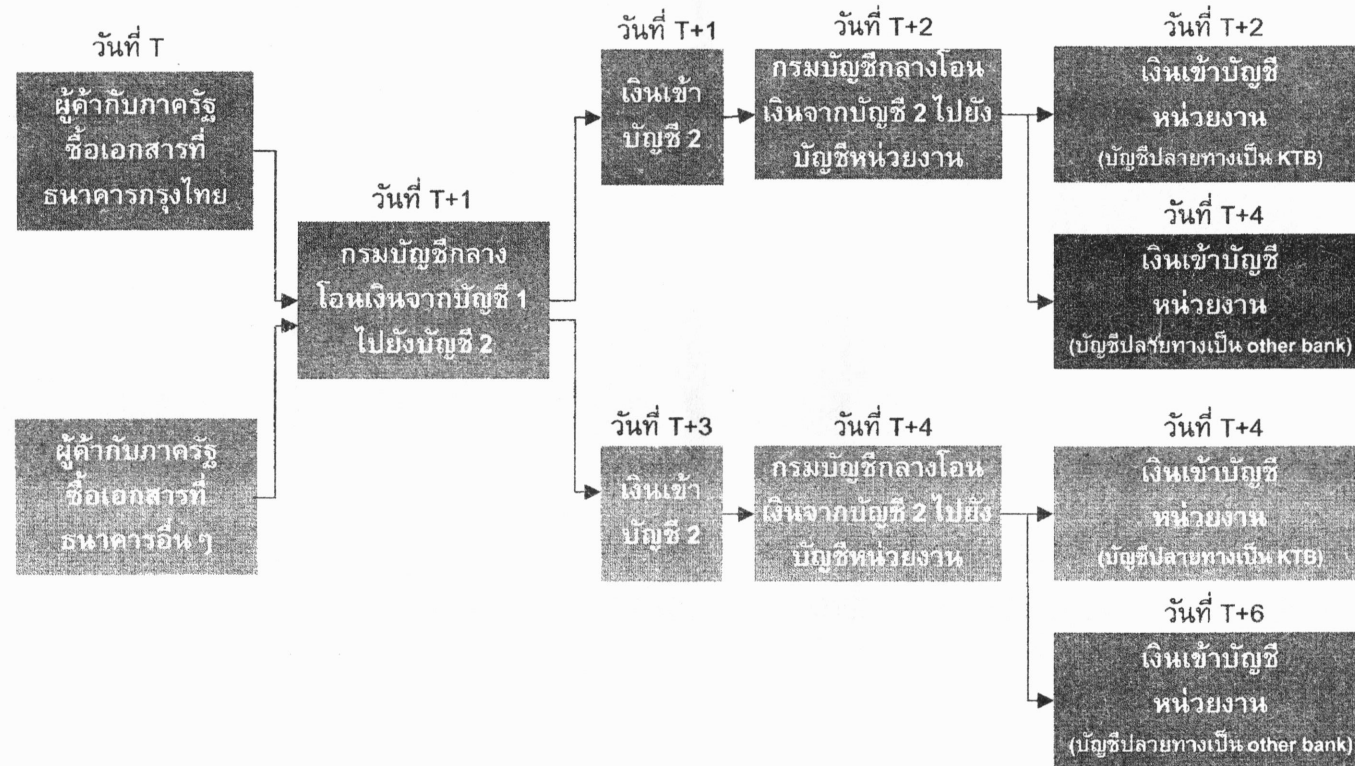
วันที่ T

ผู้ค้ากับภาครัฐ ซื้อเอกสารที่ ธนาคารกรุงไทย

ผู้ค้ากับภาครัฐ ซื้อเอกสารที่ ธนาคารอื่น ๆ

วันที่ T+1

กรมบัญชีกลาง โอนเงินจากบัญชี 1 ไปยังบัญชี 2

วันที่ T+1

เงินเข้า บัญชี 2

วันที่ T+2

กรมบัญชีกลางโอน เงินจากบัญชี 2 ไปยัง บัญชีหน่วยงาน

วันที่ T+2

เงินเข้าบัญชี หน่วยงาน (บัญชีปลายทางเป็น KTB)

วันที่ T+4

เงินเข้าบัญชี หน่วยงาน (บัญชีปลายทางเป็น other bank)

วันที่ T+3

เงินเข้า บัญชี 2

วันที่ T+4

กรมบัญชีกลางโอน เงินจากบัญชี 2 ไปยัง บัญชีหน่วยงาน

วันที่ T+4

เงินเข้าบัญชี หน่วยงาน (บัญชีปลายทางเป็น KTB)

วันที่ T+6

เงินเข้าบัญชี หน่วยงาน (บัญชีปลายทางเป็น other bank)